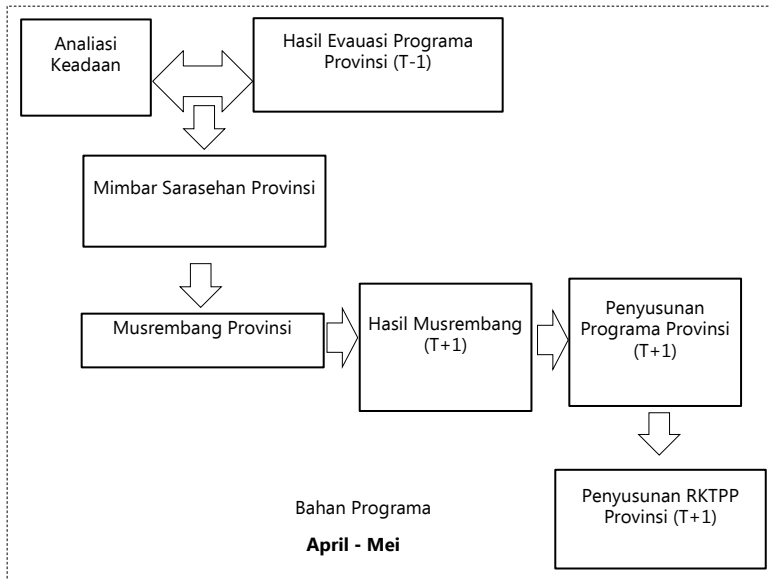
Analiasi Keadaan

Hasil Evauasi Programa Provinsi (T-1)

Mimbar Sarasehan Provinsi

Musrembang Provinsi

Hasil Musrembang (T+1)

Penyusunan Programa Provinsi (T+1)

Penyusunan RKTPP Provinsi (T+1)

Bahan Programa

**April - Mei**